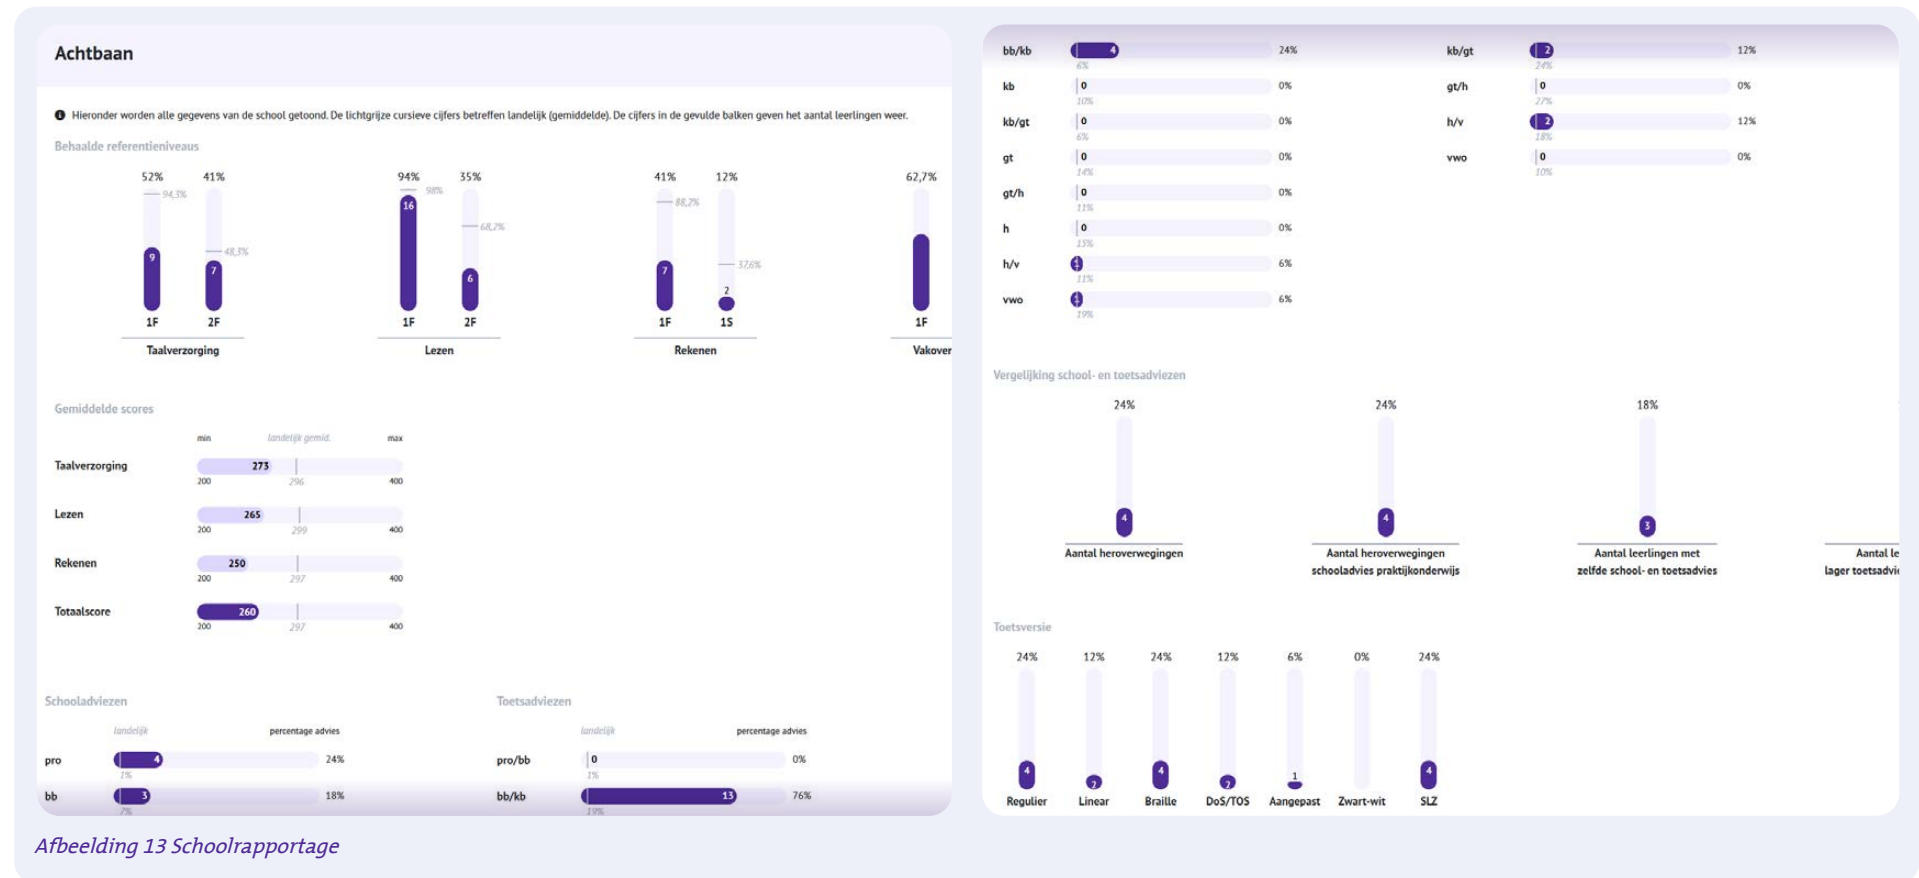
Achtbaan

Hieronder worden alle gegevens van de school getoond. De lichtgrijze cursieve cijfers betreffen landelijk (gemiddelde). De cijfers in de gevulde balken geven het aantal leerlingen weer.

Behaalde referentieniveaus

52% 94,3% 9 1F
41% 48,3% 7 2F
Taalverzorging

94% 98% 16 1F
35% 68,2% 6 2F
Lezen

41% 88,2% 7 1F
12% 37,6% 2 1S
Rekenen

62,7% 1F
Vakover

Gemiddelde scores

min landelijk gemid. max

| | | | | |
|---|---|---|---|---|
| Taalverzorging | 273 | 200 | 296 | 400 |
| Lezen | 265 | 200 | 299 | 400 |
| Rekenen | 250 | 200 | 297 | 400 |
| Totaalscore | 260 | 200 | 297 | 400 |

Schooladviezen

landelijk percentage advies

| | | | |
|---|---|---|---|
| pro | 4 | 1% | 24% |
| bb | 3 | 7% | 18% |
| bb/kb | 4 | 6% | 24% |
| kb | 0 | 10% | 0% |
| kb/gt | 0 | 6% | 0% |
| gt | 0 | 14% | 0% |
| gt/h | 0 | 11% | 0% |
| h | 0 | 15% | 0% |
| h/v | 1 | 11% | 6% |
| vwo | 1 | 19% | 6% |

Toetsadviezen

landelijk percentage advies

| | | | |
|---|---|---|---|
| pro/bb | 0 | 1% | 0% |
| bb/kb | 13 | 19% | 76% |
| kb/gt | 2 | 24% | 12% |
| gt/h | 0 | 27% | 0% |
| h/v | 2 | 18% | 12% |
| vwo | 0 | 10% | 0% |

Vergelijking school- en toetsadviezen

24% 4 Aantal heroverwegingen
24% 4 Aantal heroverwegingen schooladvies praktijkonderwijs
18% 3 Aantal leerlingen met zelfde school- en toetsadvies
Aantal le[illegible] lager toetsadvi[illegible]

Toetsversie

| Regulier | Linear | Braille | DoS/TOS | Aangepast | Zwart-wit | SLZ |
|---|---|---|---|---|---|---|
| 24% | 12% | 24% | 12% | 6% | 0% | 24% |
| 4 | 2 | 4 | 2 | 1 | | 4 |

Afbeelding 13 Schoolrapportage